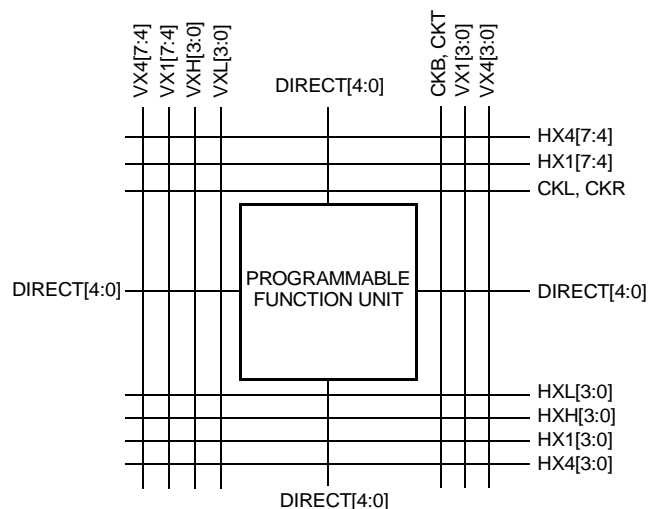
VX4[7:4]
VX1[7:4]
VXH[3:0]
VXL[3:0]
DIRECT[4:0]
CKB, CKT
VX1[3:0]
VX4[3:0]

HX4[7:4]
HX1[7:4]
CKL, CKR

DIRECT[4:0]
PROGRAMMABLE FUNCTION UNIT
DIRECT[4:0]

HXL[3:0]
HXH[3:0]
HX1[3:0]
HX4[3:0]

DIRECT[4:0]